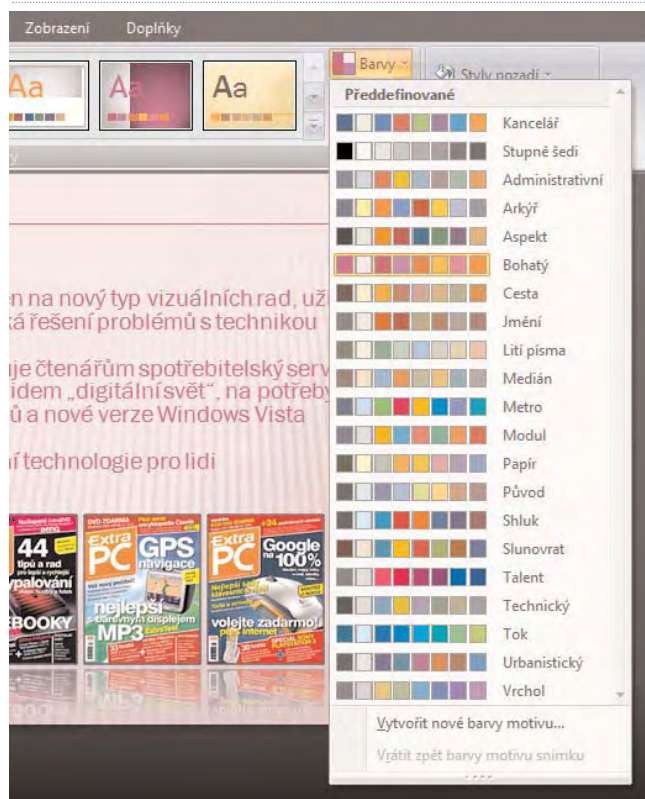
Zobrazení Doplňky

Aa Aa Aa

Barvy

Styly pozadí

Předdefinované

Kancelář
Stupně šedi
Administrativní
Arkýř
Aspekt
Bohatý
Cesta
Jmění
Lití písma
Medián
Metro
Modul
Papír
Původ
Shluk
Slunovrat
Talent
Technický
Tok
Urbanistický
Vrchol

Vytvořit nové barvy motivu...
Vrátit zpět barvy motivu snímku

en na nový typ vizuálních rad, už
ká řešení problémů s technikou

uje čtenářům spotřebitelský serv
idem „digitální svět", na potřeby
ů a nové verze Windows Vista

í technologie pro lidi

44 tipů a rad
ypalování
EBOOKY

Extra PC GPS navigace
nejlepší MP3

Extra PC Google na 100%
volejte zadarmo!